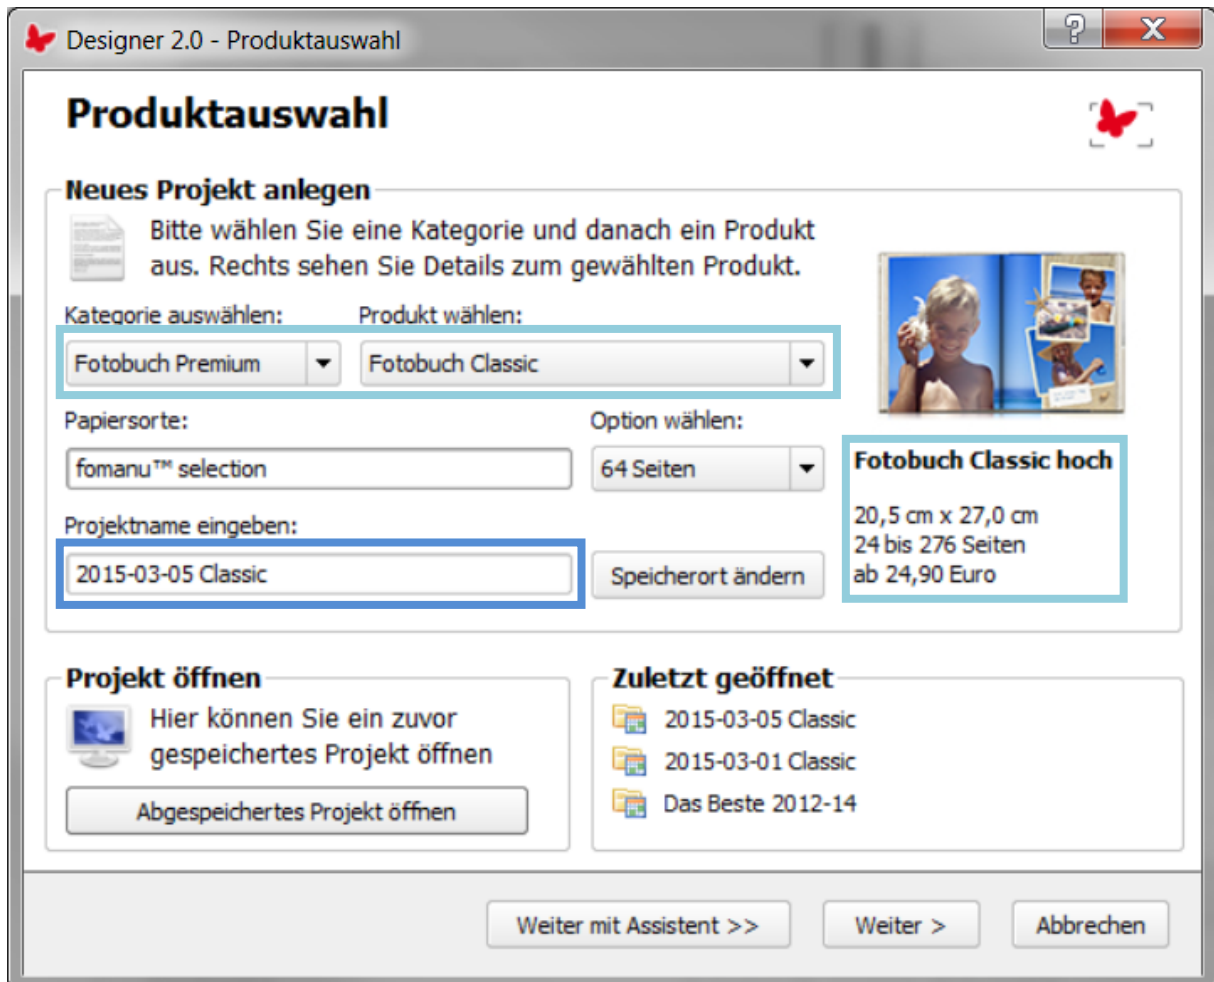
Designer 2.0 - Produktauswahl

?

X

Produktauswahl

Neues Projekt anlegen

Bitte wählen Sie eine Kategorie und danach ein Produkt aus. Rechts sehen Sie Details zum gewählten Produkt.

Kategorie auswählen:

Fotobuch Premium

Produkt wählen:

Fotobuch Classic

Papiersorte:

fomanu™ selection

Option wählen:

64 Seiten

Projektname eingeben:

2015-03-05 Classic

Speicherort ändern

Fotobuch Classic hoch

20,5 cm x 27,0 cm
24 bis 276 Seiten
ab 24,90 Euro

Projekt öffnen

Hier können Sie ein zuvor gespeichertes Projekt öffnen

Abgespeichertes Projekt öffnen

Zuletzt geöffnet

2015-03-05 Classic

2015-03-01 Classic

Das Beste 2012-14

Weiter mit Assistent >>

Weiter >

Abbrechen